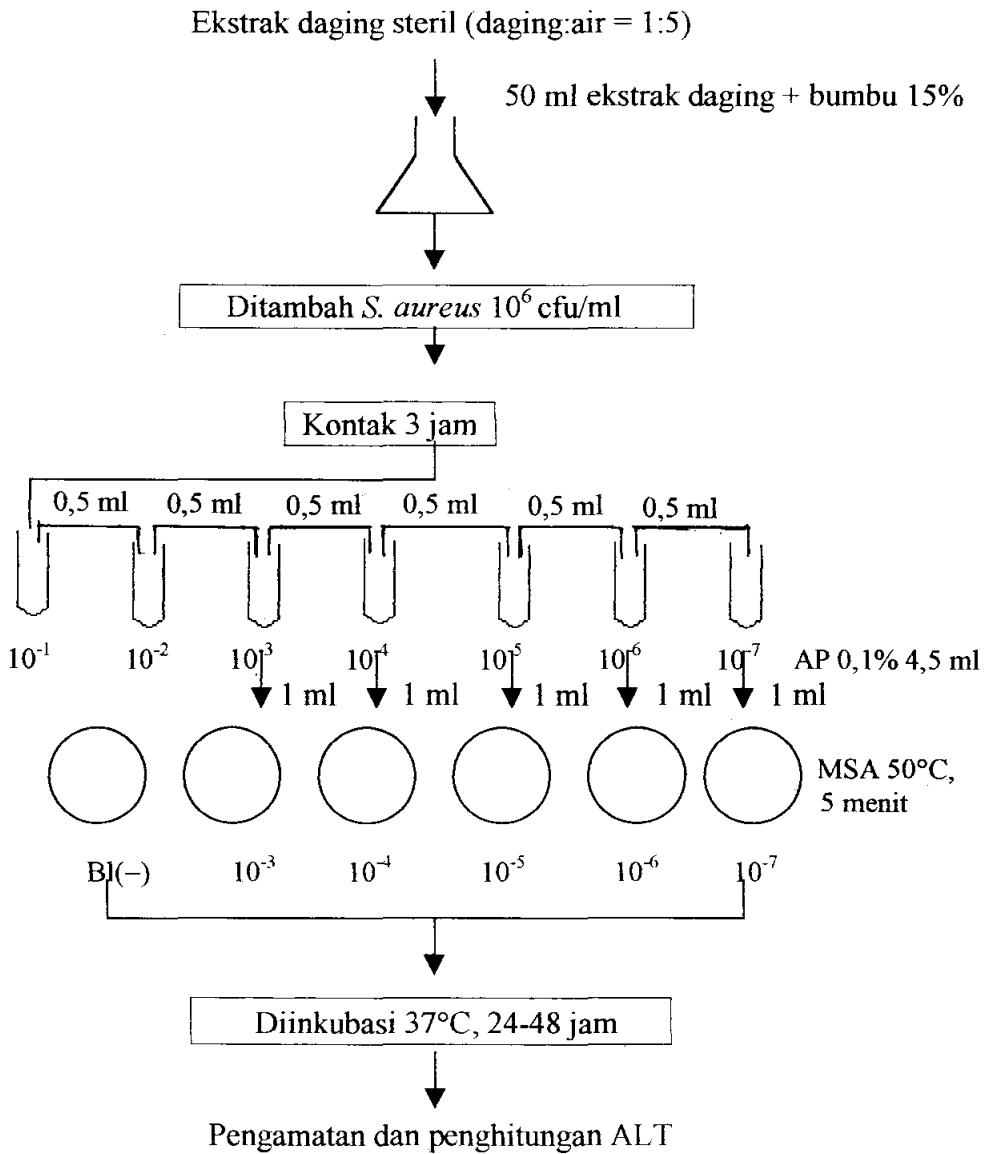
Ekstrak daging steril (daging:air = 1:5)

50 ml ekstrak daging + bumbu 15%

Ditambah *S. aureus* $10^6$ cfu/ml

Kontak 3 jam

0,5 ml 0,5 ml 0,5 ml 0,5 ml 0,5 ml 0,5 ml

$10^{-1}$ $10^{-2}$ $10^{-3}$ $10^{-4}$ $10^{-5}$ $10^{-6}$ $10^{-7}$ AP 0,1% 4,5 ml

1 ml 1 ml 1 ml 1 ml 1 ml

MSA 50°C, 5 menit

Bl(–) $10^{-3}$ $10^{-4}$ $10^{-5}$ $10^{-6}$ $10^{-7}$

Diinkubasi 37°C, 24-48 jam

Pengamatan dan penghitungan ALT